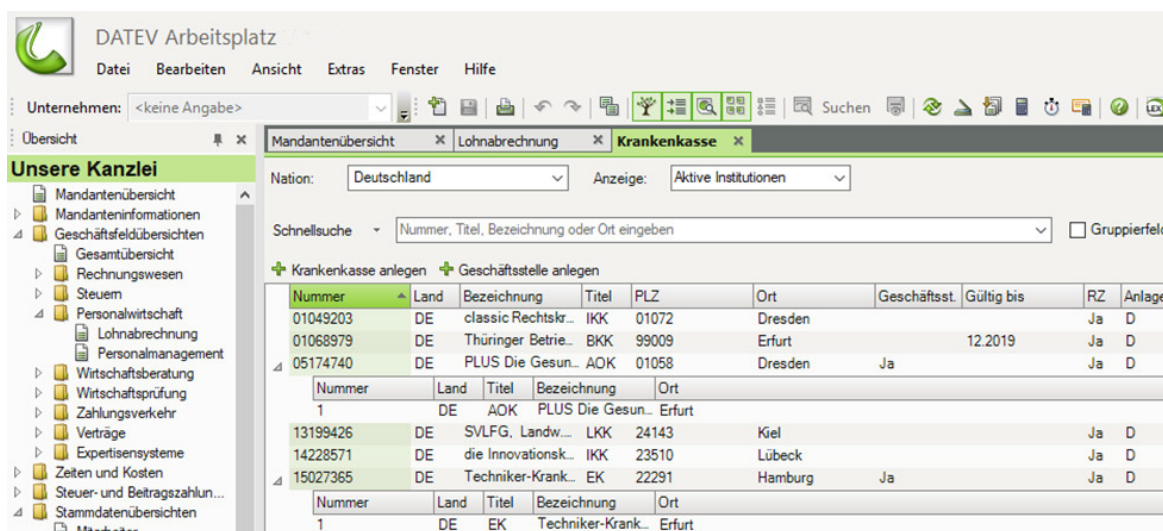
DATEV Arbeitsplatz

Datei Bearbeiten Ansicht Extras Fenster Hilfe

Unternehmen: <keine Angabe>

Suchen

Übersicht

Unsere Kanzlei

Mandantenübersicht
Mandanteninformationen
Geschäftsfeldübersichten
Gesamtübersicht
Rechnungswesen
Steuern
Personalwirtschaft
Lohnabrechnung
Personalmanagement
Wirtschaftsberatung
Wirtschaftsprüfung
Zahlungsverkehr
Verträge
Expertisensysteme
Zeiten und Kosten
Steuer- und Beitragszahlun...
Stammdatenübersichten
Mitarbeiter

Mandantenübersicht × Lohnabrechnung × Krankenkasse ×

Nation: Deutschland Anzeige: Aktive Institutionen

Schnellsuche Nummer, Titel, Bezeichnung oder Ort eingeben Gruppierfeld

Krankenkasse anlegen Geschäftsstelle anlegen

| Nummer | Land | Bezeichnung | Titel | PLZ | Ort | Geschäftsst. | Gültig bis | RZ | Anlage |
|---|---|---|---|---|---|---|---|---|---|
| 01049203 | DE | classic Rechtskr... | IKK | 01072 | Dresden | | | Ja | D |
| 01068979 | DE | Thüringer Betrie... | BKK | 99009 | Erfurt | | 12.2019 | Ja | D |
| 05174740 | DE | PLUS Die Gesun... | AOK | 01058 | Dresden | Ja | | Ja | D |

| Nummer | Land | Titel | Bezeichnung | Ort |
|---|---|---|---|---|
| 1 | DE | AOK | PLUS Die Gesun... | Erfurt |

| Nummer | Land | Bezeichnung | Titel | PLZ | Ort | Geschäftsst. | Gültig bis | RZ | Anlage |
|---|---|---|---|---|---|---|---|---|---|
| 13199426 | DE | SVLFG, Landw... | LKK | 24143 | Kiel | | | Ja | D |
| 14228571 | DE | die Innovationsk... | IKK | 23510 | Lübeck | | | Ja | D |
| 15027365 | DE | Techniker-Krank... | EK | 22291 | Hamburg | Ja | | Ja | D |

| Nummer | Land | Titel | Bezeichnung | Ort |
|---|---|---|---|---|
| 1 | DE | EK | Techniker-Krank... | Erfurt |